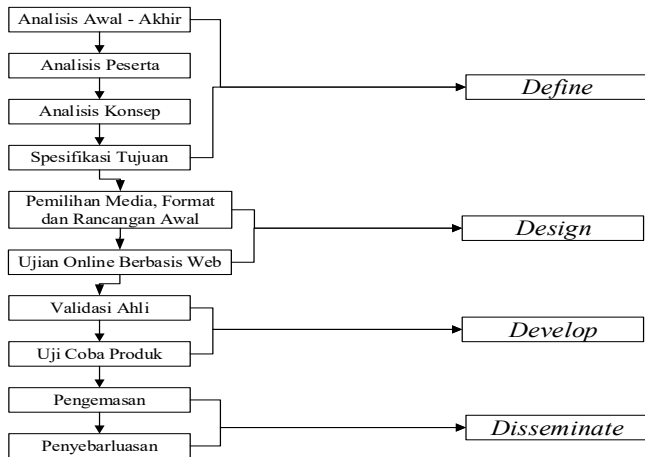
Analisis Awal - Akhir

Analisis Peserta

Analisis Konsep

Spesifikasi Tujuan

Define

Pemilihan Media, Format dan Rancangan Awal

Ujian Online Berbasis Web

Design

Validasi Ahli

Uji Coba Produk

Develop

Pengemasan

Penyebarluasan

Disseminate